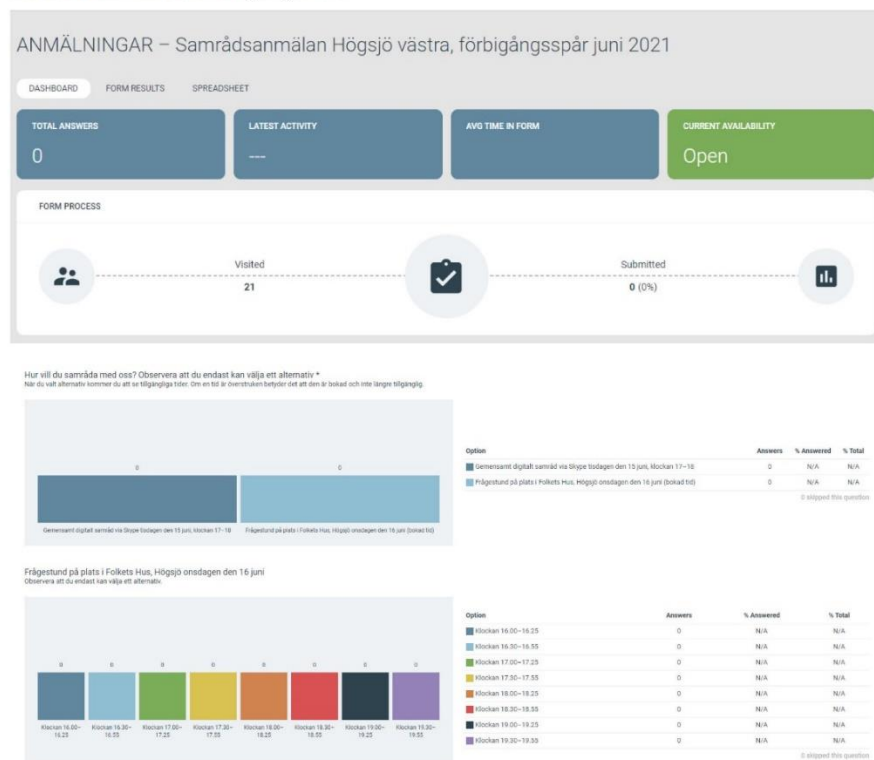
ANMÄLNINGAR – Samrådsanmälan Högsjö västra, förbigångsspår juni 2021

DASHBOARD FORM RESULTS SPREADSHEET

TOTAL ANSWERS
0

LATEST ACTIVITY
---

AVG TIME IN FORM

CURRENT AVAILABILITY
Open

FORM PROCESS

Visited
21

Submitted
0 (0%)

Hur vill du samråda med oss? Observera att du endast kan välja ett alternativ *
När du valt alternativ kommer du att se tillgängliga tider. Om en tid är överstruken betyder det att den är bokad och inte längre tillgänglig.

0 0

Gemensamt digitalt samråd via Skype tisdagen den 15 juni, klockan 17–18
Frågestund på plats i Folkets Hus, Högsjö onsdagen den 16 juni (bokad tid)

| Option | Answers | % Answered | % Total |
|---|---|---|---|
| Gemensamt digitalt samråd via Skype tisdagen den 15 juni, klockan 17–18 | 0 | N/A | N/A |
| Frågestund på plats i Folkets Hus, Högsjö onsdagen den 16 juni (bokad tid) | 0 | N/A | N/A |

0 skipped this question

Frågestund på plats i Folkets Hus, Högsjö onsdagen den 16 juni
Observera att du endast kan välja ett alternativ.

0 0 0 0 0 0 0 0

Klockan 16.00–16.25 Klockan 16.30–16.55 Klockan 17.00–17.25 Klockan 17.30–17.55 Klockan 18.00–18.25 Klockan 18.30–18.55 Klockan 19.00–19.25 Klockan 19.30–19.55

| Option | Answers | % Answered | % Total |
|---|---|---|---|
| Klockan 16.00–16.25 | 0 | N/A | N/A |
| Klockan 16.30–16.55 | 0 | N/A | N/A |
| Klockan 17.00–17.25 | 0 | N/A | N/A |
| Klockan 17.30–17.55 | 0 | N/A | N/A |
| Klockan 18.00–18.25 | 0 | N/A | N/A |
| Klockan 18.30–18.55 | 0 | N/A | N/A |
| Klockan 19.00–19.25 | 0 | N/A | N/A |
| Klockan 19.30–19.55 | 0 | N/A | N/A |

0 skipped this question